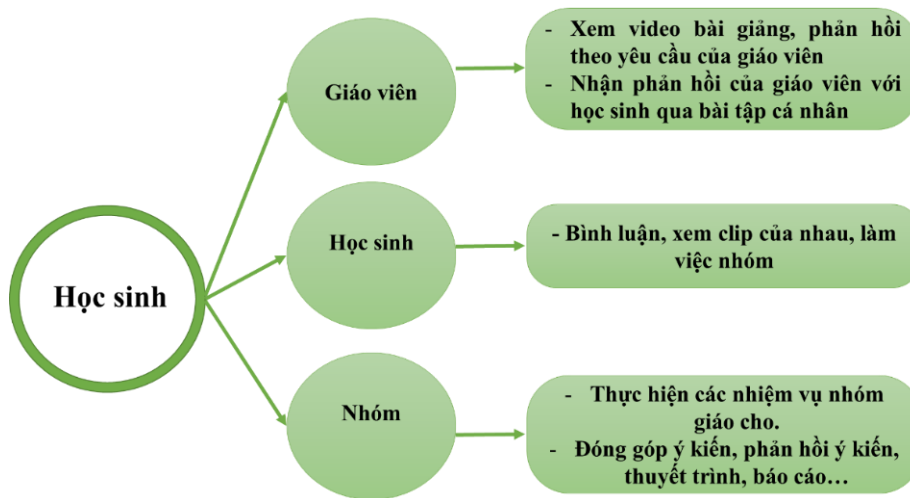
Học sinh

Giáo viên

- Xem video bài giảng, phản hồi theo yêu cầu của giáo viên
- Nhận phản hồi của giáo viên với học sinh qua bài tập cá nhân

Học sinh

- Bình luận, xem clip của nhau, làm việc nhóm

Nhóm

- Thực hiện các nhiệm vụ nhóm giáo cho.
- Đóng góp ý kiến, phản hồi ý kiến, thuyết trình, báo cáo…